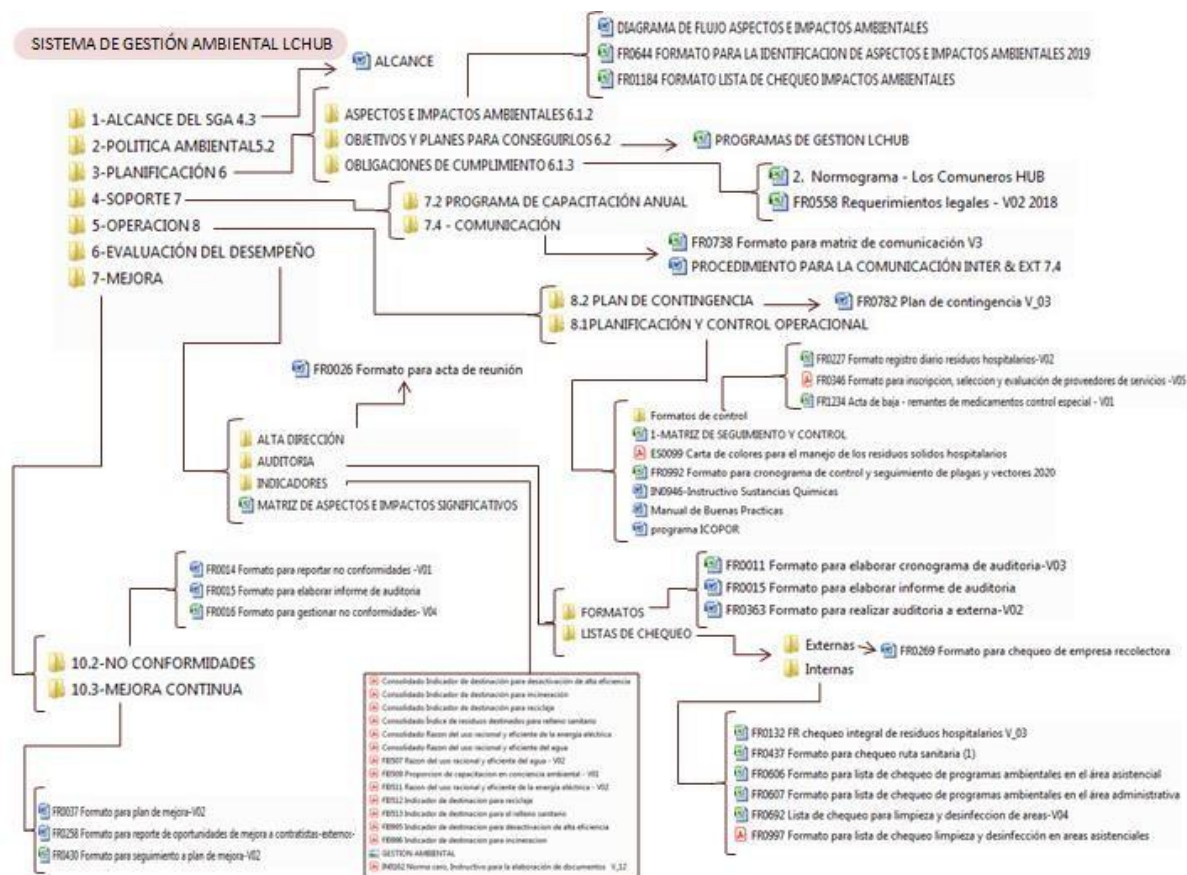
SISTEMA DE GESTIÓN AMBIENTAL LCHUB

ALCANCE

DIAGRAMA DE FLUJO ASPECTOS E IMPACTOS AMBIENTALES
FR0644 FORMATO PARA LA IDENTIFICACION DE ASPECTOS E IMPACTOS AMBIENTALES 2019
FR01184 FORMATO LISTA DE CHEQUEO IMPACTOS AMBIENTALES

1-ALCANCE DEL SGA 4.3
2-POLITICA AMBIENTAL5.2
3-PLANIFICACIÓN 6
4-SOPORTE 7
5-OPERACION 8
6-EVALUACIÓN DEL DESEMPEÑO
7-MEJORA

ASPECTOS E IMPACTOS AMBIENTALES 6.1.2
OBJETIVOS Y PLANES PARA CONSEGUIRLOS 6.2
OBLIGACIONES DE CUMPLIMIENTO 6.1.3

PROGRAMAS DE GESTION LCHUB

2. Normograma - Los Comuneros HUB
FR0558 Requerimientos legales - V02 2018

7.2 PROGRAMA DE CAPACITACIÓN ANUAL
7.4 - COMUNICACIÓN

FR0738 Formato para matriz de comunicación V3
PROCEDIMIENTO PARA LA COMUNICACIÓN INTER & EXT 7.4

8.2 PLAN DE CONTINGENCIA
8.1PLANIFICACIÓN Y CONTROL OPERACIONAL

FR0782 Plan de contingencia V_03

FR0026 Formato para acta de reunión

FR0227 Formato registro diario residuos hospitalarios-V02
FR0346 Formato para inscripcion, seleccion y evaluación de proveedores de servicios -V05
FR1234 Acta de baja - remantes de medicamentos control especial - V01

Formatos de control
1-MATRIZ DE SEGUIMIENTO Y CONTROL
ES0099 Carta de colores para el manejo de los residuos solidos hospitalarios
FR0992 Formato para cronograma de control y seguimiento de plagas y vectores 2020
IN0946-Instructivo Sustancias Quimicas
Manual de Buenas Practicas
programa ICOPOR

ALTA DIRECCIÓN
AUDITORIA
INDICADORES
MATRIZ DE ASPECTOS E IMPACTOS SIGNIFICATIVOS

FR0014 Formato para reportar no conformidades -V01
FR0015 Formato para elaborar informe de auditoria
FR0016 Formato para gestionar no conformidades- V04

FR0011 Formato para elaborar cronograma de auditoria-V03
FR0015 Formato para elaborar informe de auditoria
FR0363 Formato para realizar auditoria a externa-V02

FORMATOS
LISTAS DE CHEQUEO

Externas
FR0269 Formato para chequeo de empresa recolectora
Internas

10.2-NO CONFORMIDADES
10.3-MEJORA CONTINUA

Consolidado Indicador de destinación para desactivación de alta eficiencia
Consolidado Indicador de destinación para incineración
Consolidado Indicador de destinación para reciclaje
Consolidado Indice de residuos destinados para relleno sanitario
Consolidado Razon del uso racional y eficiente de la energia eléctrica
Consolidado Razon del uso racional y eficiente del agua
FR0507 Razon del uso racional y eficiente del agua - V02
FR0509 Proporcion de capacitacion en conciencia ambiental - V01
FR0511 Razon del uso racional y eficiente de la energia eléctrica - V02
FR0512 Indicador de destinacion para reciclaje
FR0513 Indicador de destinacion para el relleno sanitario
FR0995 Indicador de destinacion para desactivacion de alta eficiencia
FR0996 Indicador de destinacion para incineracion
GESTION AMBIENTAL
IN0062 Norma cero, Instructivo para la elaboración de documentos V_12

FR0132 FR chequeo integral de residuos hospitalarios V_03
FR0437 Formato para chequeo ruta sanitaria (1)
FR0606 Formato para lista de chequeo de programas ambientales en el área asistencial
FR0607 Formato para lista de chequeo de programas ambientales en el área administrativa
FR0692 Lista de chequeo para limpieza y desinfeccion de areas-V04
FR0997 Formato para lista de chequeo limpieza y desinfección en areas asistenciales

FR0037 Formato para plan de mejora-V02
FR0258 Formato para reporte de oportunidades de mejora a contratistas-externos-
FR0430 Formato para seguimiento a plan de mejora-V02